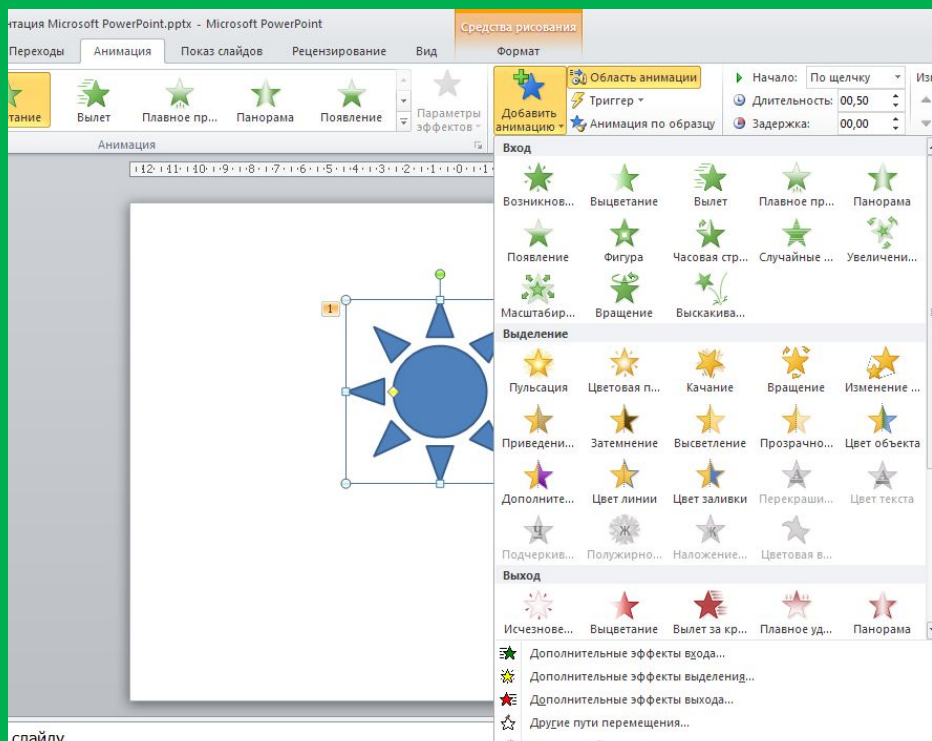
нтация Microsoft PowerPoint.pptx - Microsoft PowerPoint
Средства рисования
Переходы
Анимация
Показ слайдов
Рецензирование
Вид
Формат
тание
Вылет
Плавное пр...
Панорама
Появление
Параметры эффектов
Добавить анимацию
Область анимации
Триггер
Анимация по образцу
Начало:
По щелчку
Длительность:
00,50
Задержка:
00,00
Изм
Анимация
·12·11·10·9·8·7·6·5·4·3·2·1·0·1·
1
Вход
Возникнов...
Выцветание
Вылет
Плавное пр...
Панорама
Появление
Фигура
Часовая стр...
Случайные ...
Увеличени...
Масштабир...
Вращение
Выскакива...
Выделение
Пульсация
Цветовая п...
Качание
Вращение
Изменение ...
Приведени...
Затемнение
Высветление
Прозрачно...
Цвет объекта
Дополните...
Цвет линии
Цвет заливки
Перекраши...
Цвет текста
Подчеркив...
Полужирно...
Наложение...
Цветовая в...
Выход
Исчезнове...
Выцветание
Вылет за кр...
Плавное уд...
Панорама
Дополнительные эффекты входа...
Дополнительные эффекты выделения...
Дополнительные эффекты выхода...
Другие пути перемещения...
слайду